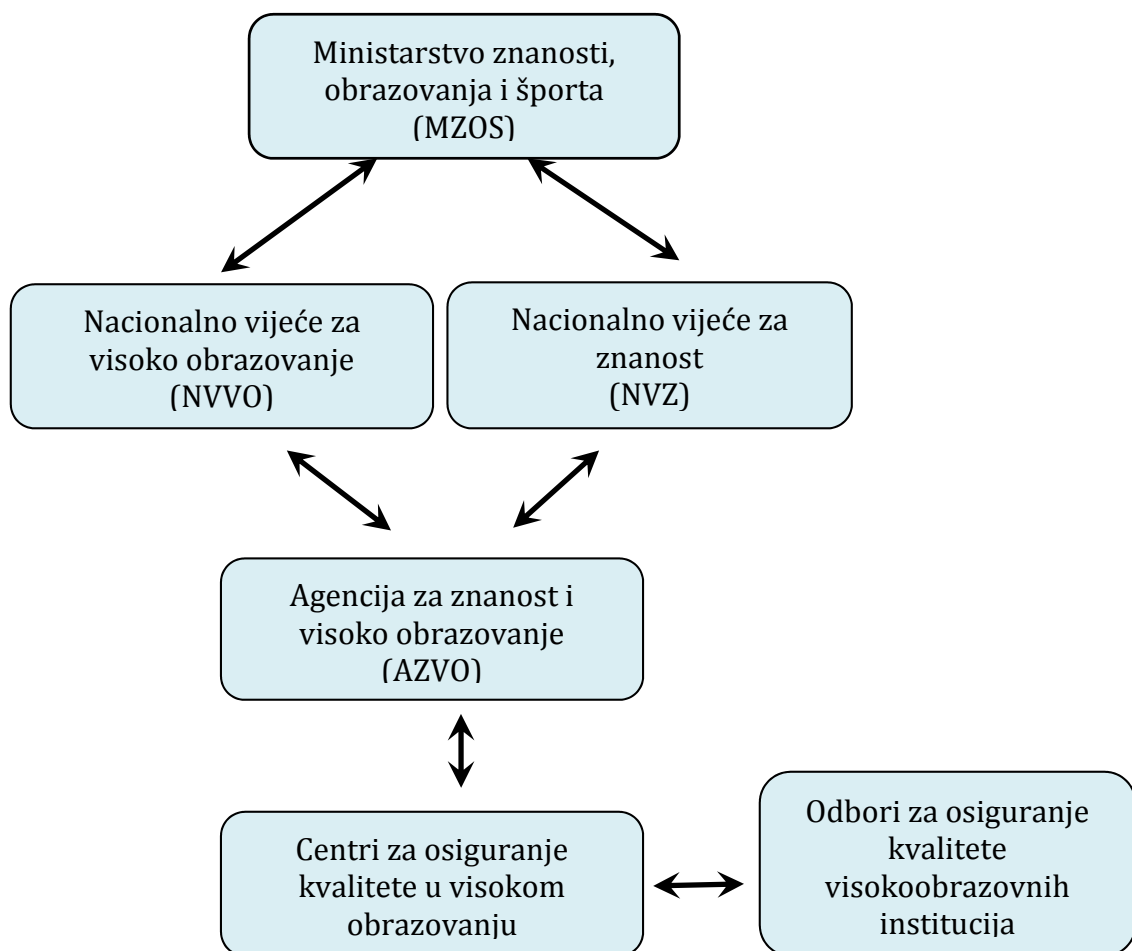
Ministarstvo znanosti, obrazovanja i športa (MZOS)

Nacionalno vijeće za visoko obrazovanje (NVVO)

Nacionalno vijeće za znanost (NVZ)

Agencija za znanost i visoko obrazovanje (AZVO)

Centri za osiguranje kvalitete u visokom obrazovanju

Odbori za osiguranje kvalitete visokoobrazovnih institucija